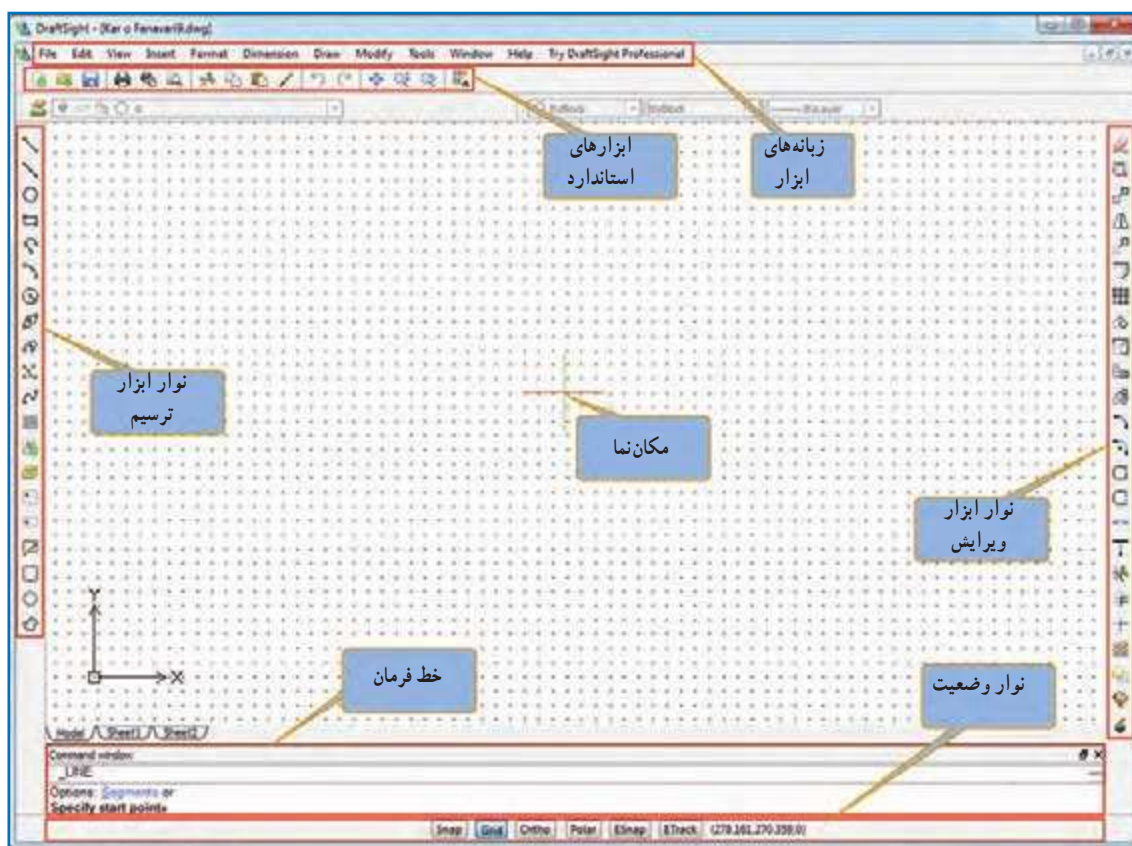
DraftSight - [Kar o Fanavari8.dwg]

File Edit View Insert Format Dimension Draw Modify Tools Window Help Try DraftSight Professional

ByBlock ByBlock ByLayer

ابزارهای استاندارد

زبانه‌های ابزار

نوار ابزار ترسیم

مکان‌نما

نوار ابزار ویرایش

Y

X

خط فرمان

نوار وضعیت

Model Sheet1 Sheet2

Command window
_LINE
Options: Segments or
Specify start point»

Snap Grid Ortho Polar ESnap ETrack (278.161,270.359,0)